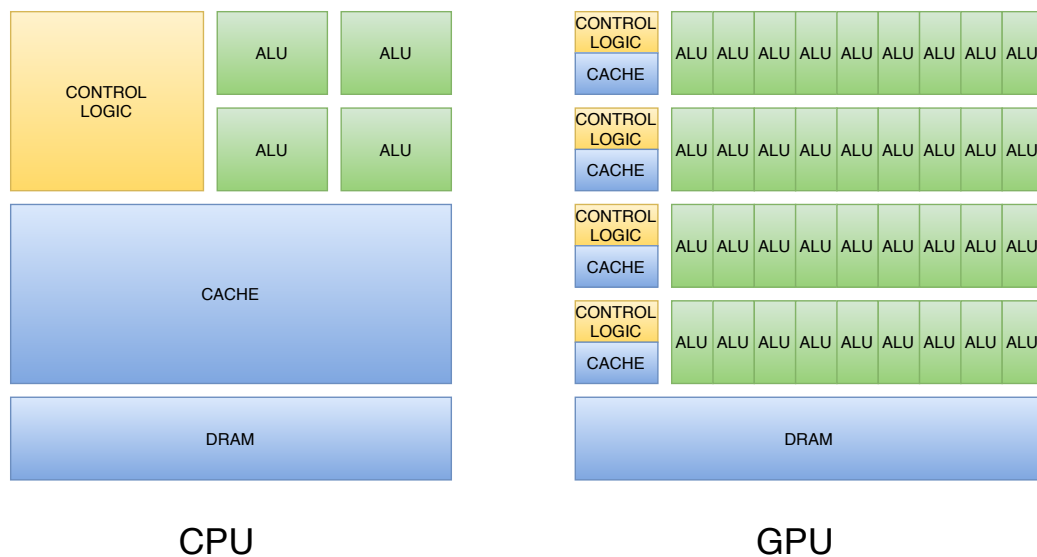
CONTROL LOGIC

ALU ALU

ALU ALU

CACHE

DRAM

CPU

CONTROL LOGIC
CACHE
ALU ALU ALU ALU ALU ALU ALU ALU ALU

CONTROL LOGIC
CACHE
ALU ALU ALU ALU ALU ALU ALU ALU ALU

CONTROL LOGIC
CACHE
ALU ALU ALU ALU ALU ALU ALU ALU ALU

CONTROL LOGIC
CACHE
ALU ALU ALU ALU ALU ALU ALU ALU ALU

DRAM

GPU